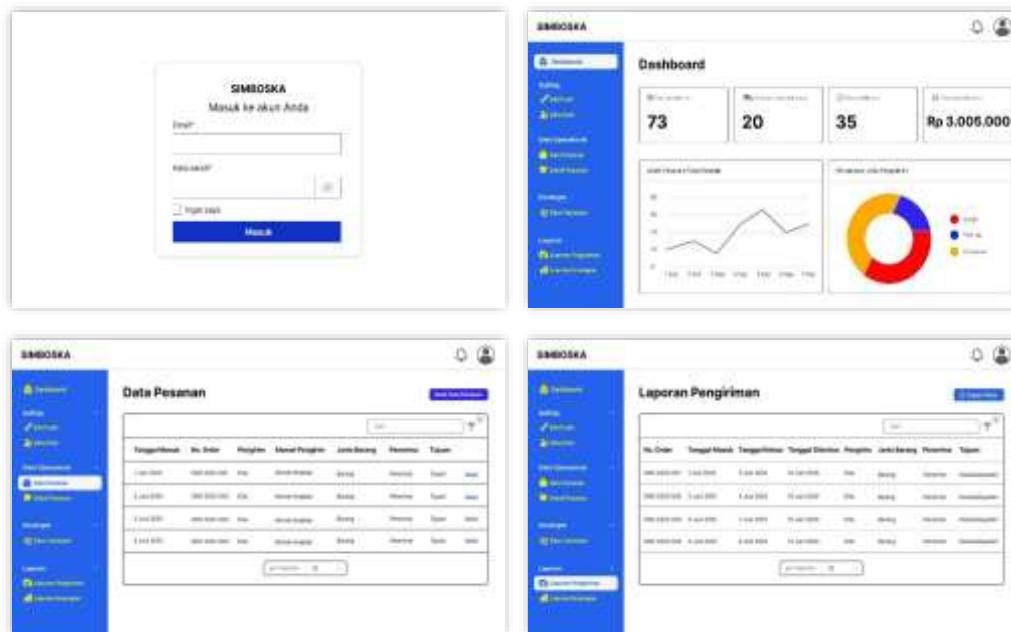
SIMBOSKA
Masuk ke akun Anda
Email*
Kata sandi*
Ingat saya
Masuk

SIMBOSKA
Dashboard
73
20
35
Rp 3.005.000

SIMBOSKA
Data Pesanan
Tanggal Masuk
No. Order
Pengirim
Alamat Pengirim
Jenis Barang
Penerima
Tujuan

SIMBOSKA
Laporan Pengiriman
No. Order
Tanggal Masuk
Tanggal Kirim
Tanggal Diterima
Pengirim
Jenis Barang
Penerima
Tujuan